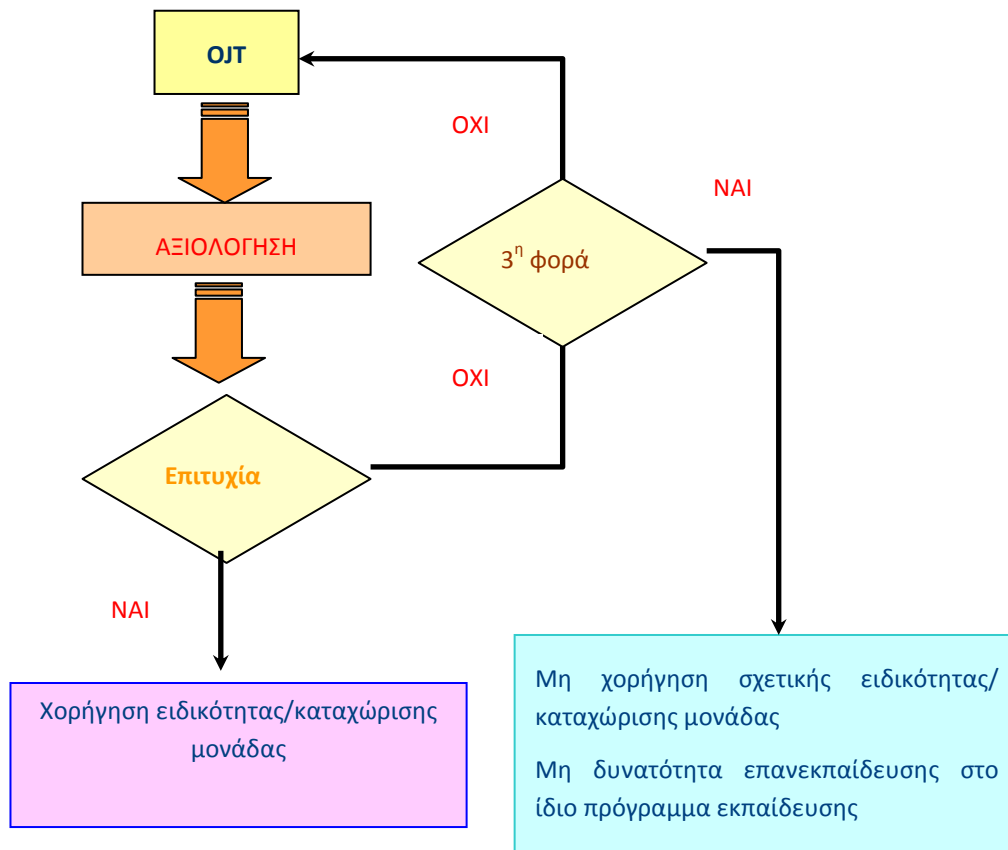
OJT

ΟΧΙ

ΝΑΙ

ΑΞΙΟΛΟΓΗΣΗ

$3^{η}$ φορά

ΟΧΙ

Επιτυχία

ΝΑΙ

Χορήγηση ειδικότητας/καταχώρισης μονάδας

Μη χορήγηση σχετικής ειδικότητας/ καταχώρισης μονάδας

Μη δυνατότητα επανεκπαίδευσης στο ίδιο πρόγραμμα εκπαίδευσης